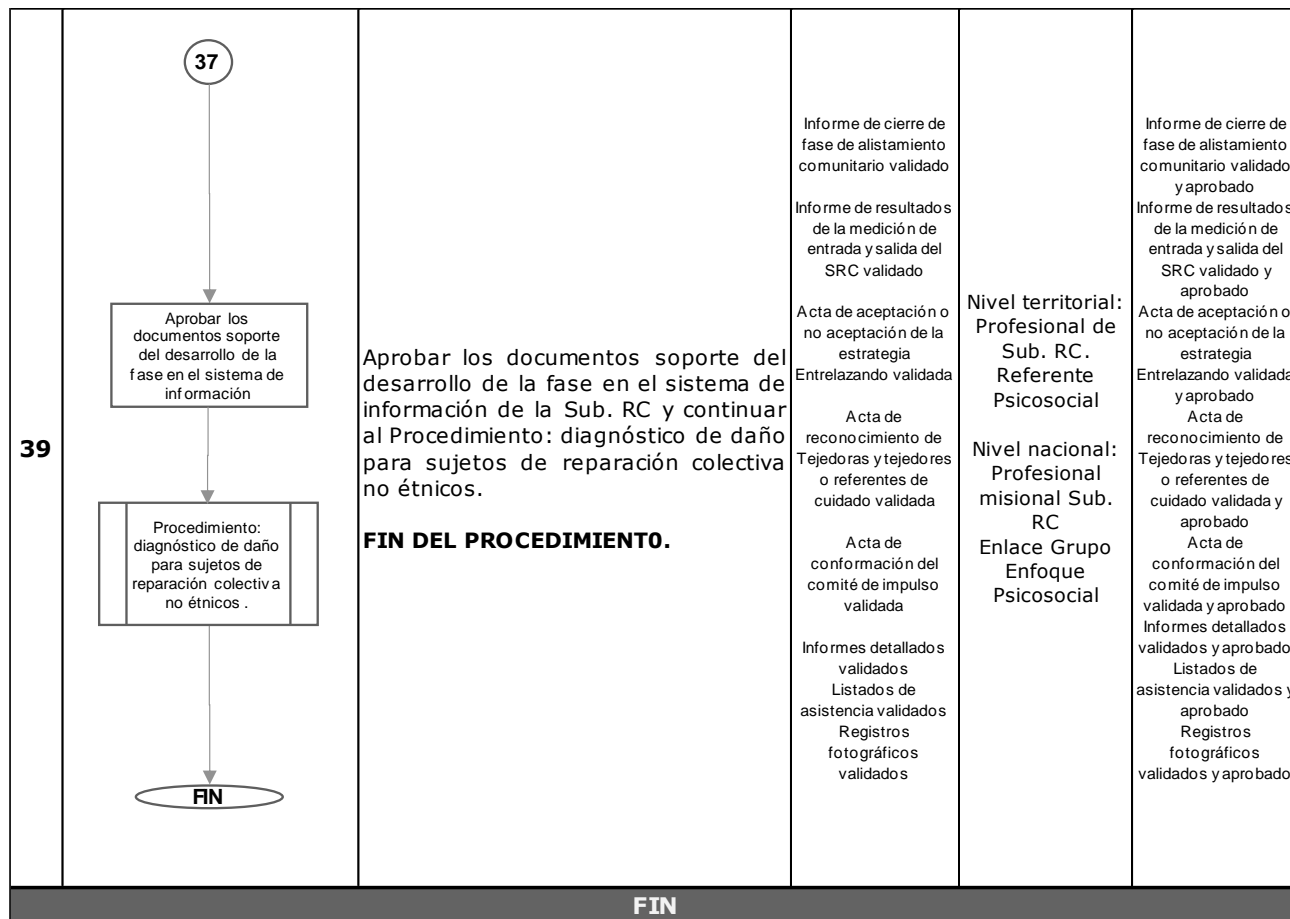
| 39 | 37<br>Aprobar los documentos soporte del desarrollo de la fase en el sistema de información<br>Procedimiento: diagnóstico de daño para sujetos de reparación colectiva no étnicos .<br>FIN | Aprobar los documentos soporte del desarrollo de la fase en el sistema de información de la Sub. RC y continuar al Procedimiento: diagnóstico de daño para sujetos de reparación colectiva no étnicos.<br><br>**FIN DEL PROCEDIMIENT0.** | Informe de cierre de fase de alistamiento comunitario validado<br><br>Informe de resultados de la medición de entrada y salida del SRC validado<br><br>Acta de aceptación o no aceptación de la estrategia Entrelazando validada<br><br>Acta de reconocimiento de Tejedoras y tejedores o referentes de cuidado validada<br><br>Acta de conformación del comité de impulso validada<br><br>Informes detallados validados<br>Listados de asistencia validados<br>Registros fotográficos validados | Nivel territorial: Profesional de Sub. RC. Referente Psicosocial<br><br>Nivel nacional: Profesional misional Sub. RC<br>Enlace Grupo Enfoque Psicosocial | Informe de cierre de fase de alistamiento comunitario validado y aprobado<br>Informe de resultados de la medición de entrada y salida del SRC validado y aprobado<br>Acta de aceptación o no aceptación de la estrategia Entrelazando validada y aprobado<br>Acta de reconocimiento de Tejedoras y tejedores o referentes de cuidado validada y aprobado<br>Acta de conformación del comité de impulso validada y aprobado<br>Informes detallados validados y aprobado<br>Listados de asistencia validados y aprobado<br>Registros fotográficos validados y aprobado |
|---|---|---|---|---|---|

FIN